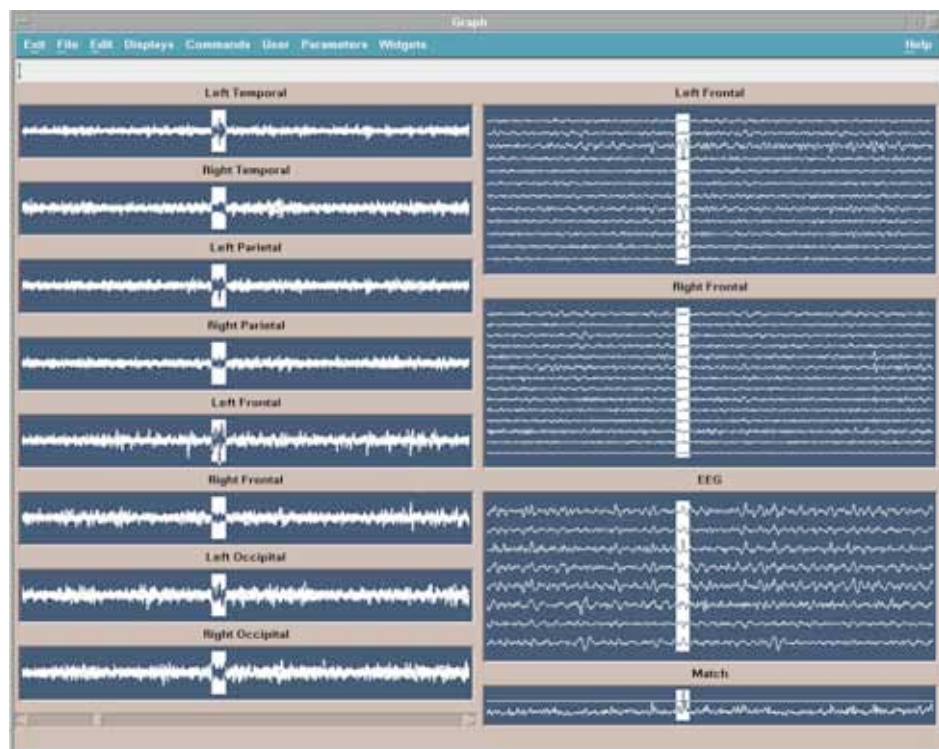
Graph

Exit File Edit Displays Commands User Parameters Widgets Help

Left Temporal

Right Temporal

Left Parietal

Right Parietal

Left Frontal

Right Frontal

Left Occipital

Right Occipital

Left Frontal

Right Frontal

EEG

Match